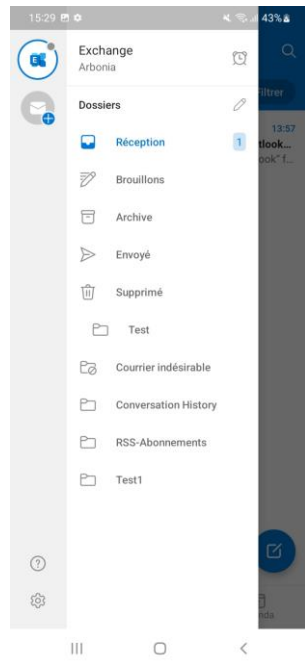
15:29

43%

Exchange
Arbonia

Dossiers

Réception 1

Brouillons

Archive

Envoyé

Supprimé

Test

Courrier indésirable

Conversation History

RSS-Abonnements

Test1

Filtrer

13:57

itlook...

ook" f...

nda